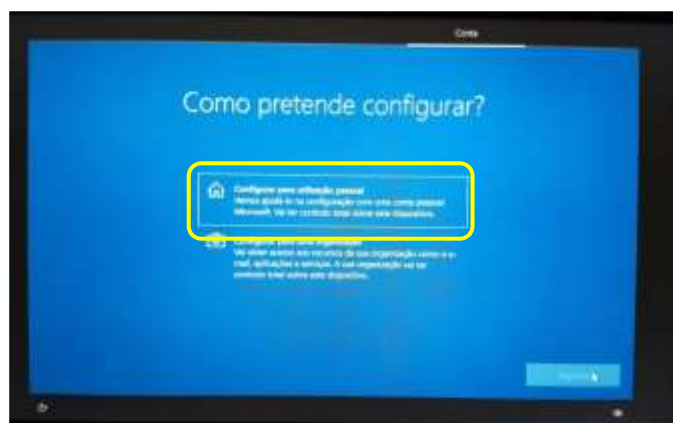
Conta

Como pretende configurar?

Configurar para utilização pessoal
Vamos ajudá-lo na configuração com uma conta pessoal Microsoft. Vai ter controlo total sobre este dispositivo.

Configurar para uma organização
Vai obter acesso aos recursos da sua organização como o e-mail, aplicações e serviços. A sua organização vai ter controlo total sobre este dispositivo.

Seguinte